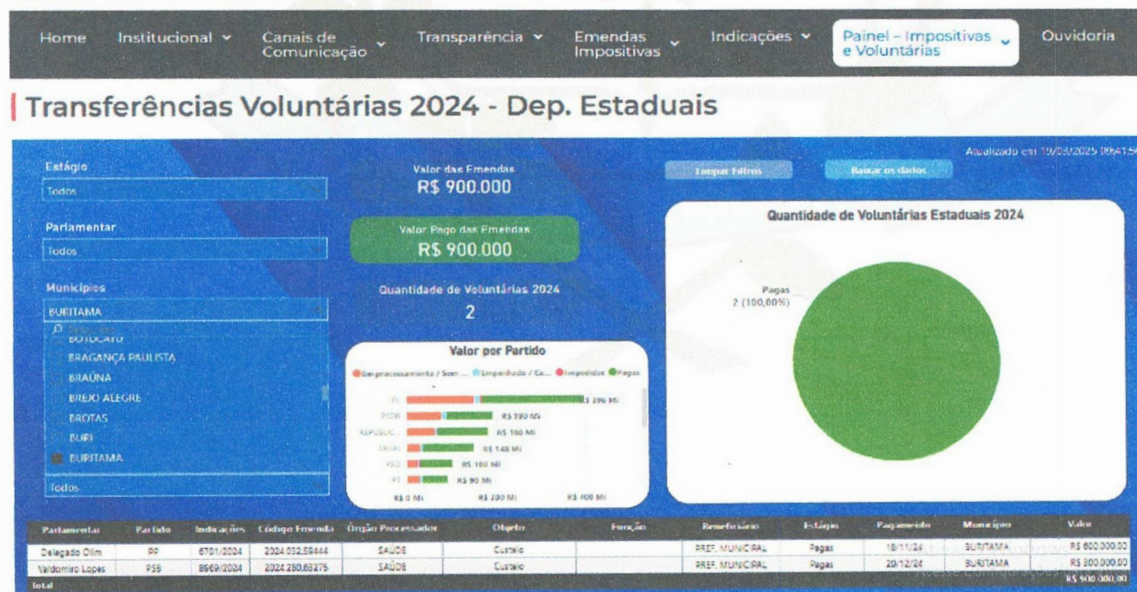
Home Institucional Canais de Comunicação Transparência Emendas Impositivas Indicações Painel – Impositivas e Voluntárias Ouvidoria

Transferências Voluntárias 2024 - Dep. Estaduais

Atualizado em 19/03/2025 09:41:5

Estágio
Todos

Parlamentar
Todos

Municípios
BURITAMA
BOTUCATU
BRAGANÇA PAULISTA
BRAÚNA
BREJO ALEGRE
BROTAS
BURI
BURITAMA
Todos

Valor das Emendas
R$ 900.000

Valor Pago das Emendas
R$ 900.000

Quantidade de Voluntárias 2024
2

Limpar Filtros
Baixar os dados

Quantidade de Voluntárias Estaduais 2024

Pagas
2 (100,00%)

Valor por Partido
Em processamento / Sem ... Empenhado / Co... Impedidas Pagas

PL R$ 396 Mi
PSDB R$ 190 Mi
REPUBLIC... R$ 180 Mi
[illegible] R$ 148 Mi
PSD R$ 100 Mi
PT R$ 90 Mi
R$ 0 Mi R$ 200 Mi R$ 400 Mi

| Parlamentar | Partido | Indicações | Código Emenda | Órgão Processador | Objeto | Função | Beneficiário | Estágio | Pagamento | Município | Valor |
|---|---|---|---|---|---|---|---|---|---|---|---|
| Delegado Olim | PP | 6701/2024 | 2024.032.59444 | SAÚDE | Custeio | | PREF. MUNICIPAL | Pagas | 18/11/24 | BURITAMA | R$ 600.000,00 |
| Valdomiro Lopes | PSB | 8969/2024 | 2024.280.63275 | SAÚDE | Custeio | | PREF. MUNICIPAL | Pagas | 20/12/24 | BURITAMA | R$ 300.000,00 |
| Total | | | | | | | | | | | R$ 900.000,00 |